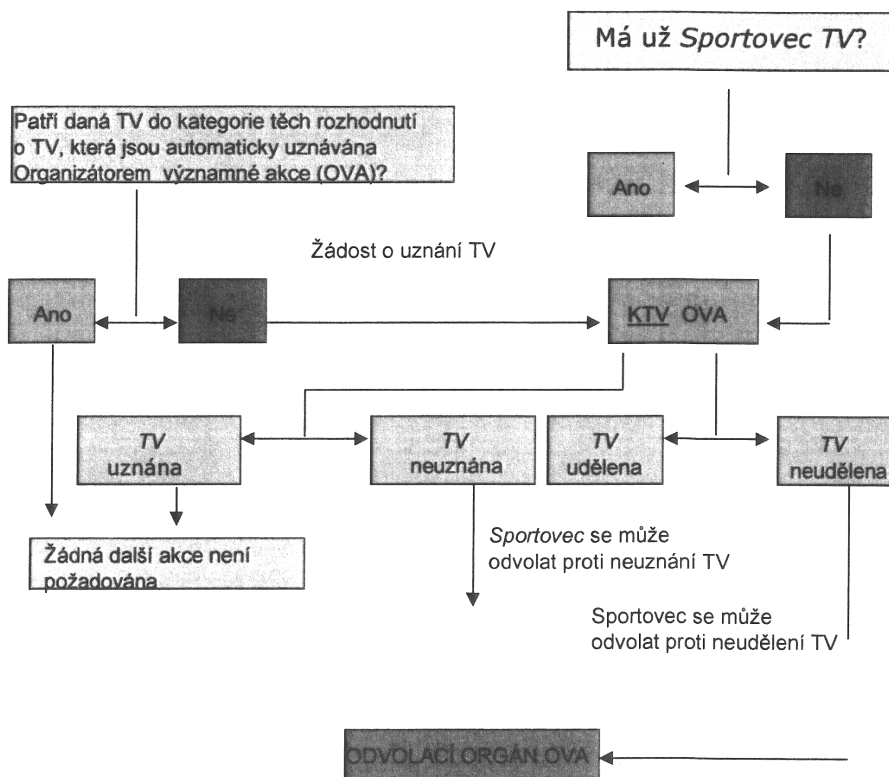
Má už *Sportovec TV*?

Patří daná TV do kategorie těch rozhodnutí o TV, která jsou automaticky uznávána Organizátorem významné akce (OVA)?

Ano

Ne

Žádost o uznání TV

Ano

Ne

KTV OVA

*TV* uznána

*TV* neuznána

*TV* udělena

*TV* neudělena

Žádná další akce není požadována

*Sportovec* se může odvolat proti neuznání TV

Sportovec se může odvolat proti neudělení TV

ODVOLACÍ ORGÁN OVA